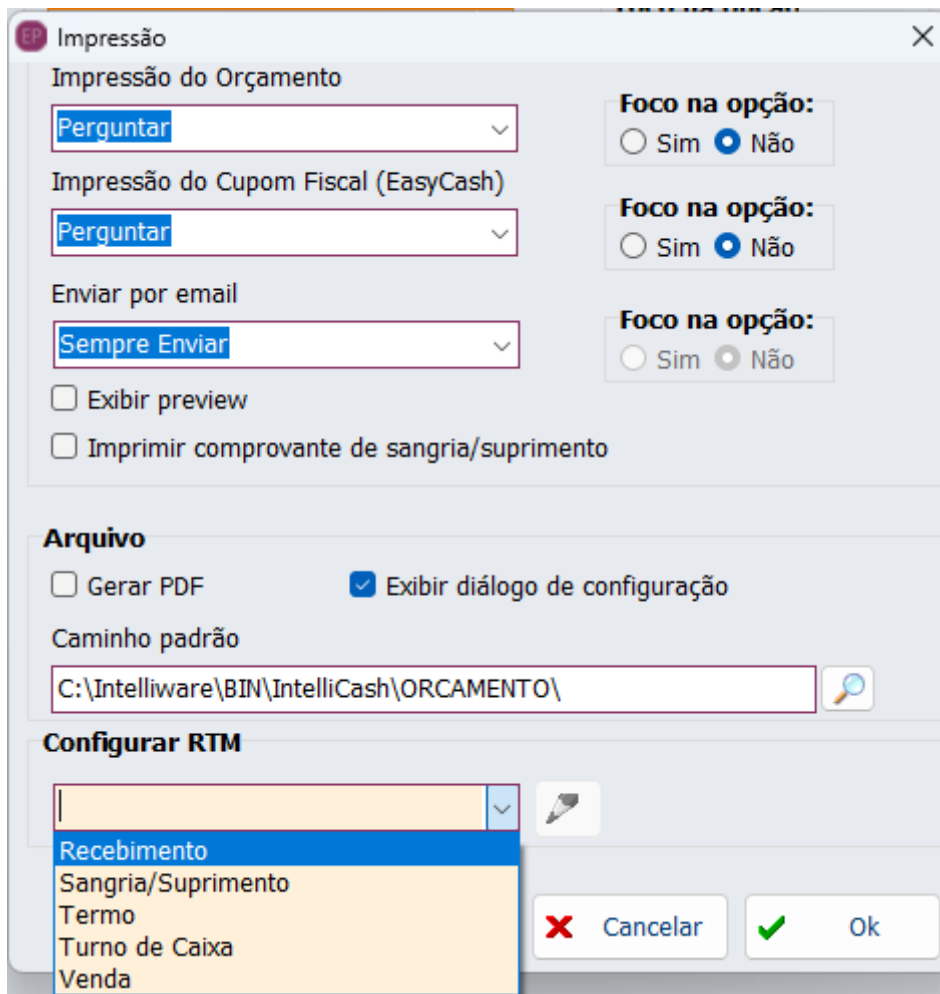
EP Impressão

Impressão do Orçamento

Perguntar

Foco na opção:
Sim Não

Impressão do Cupom Fiscal (EasyCash)

Perguntar

Foco na opção:
Sim Não

Enviar por email

Sempre Enviar

Foco na opção:
Sim Não

Exibir preview

Imprimir comprovante de sangria/suprimento

Arquivo

Gerar PDF

Exibir diálogo de configuração

Caminho padrão

C:\Intelliware\BIN\IntelliCash\ORCAMENTO\

Configurar RTM

Recebimento
Sangria/Suprimento
Termo
Turno de Caixa
Venda

Cancelar

Ok